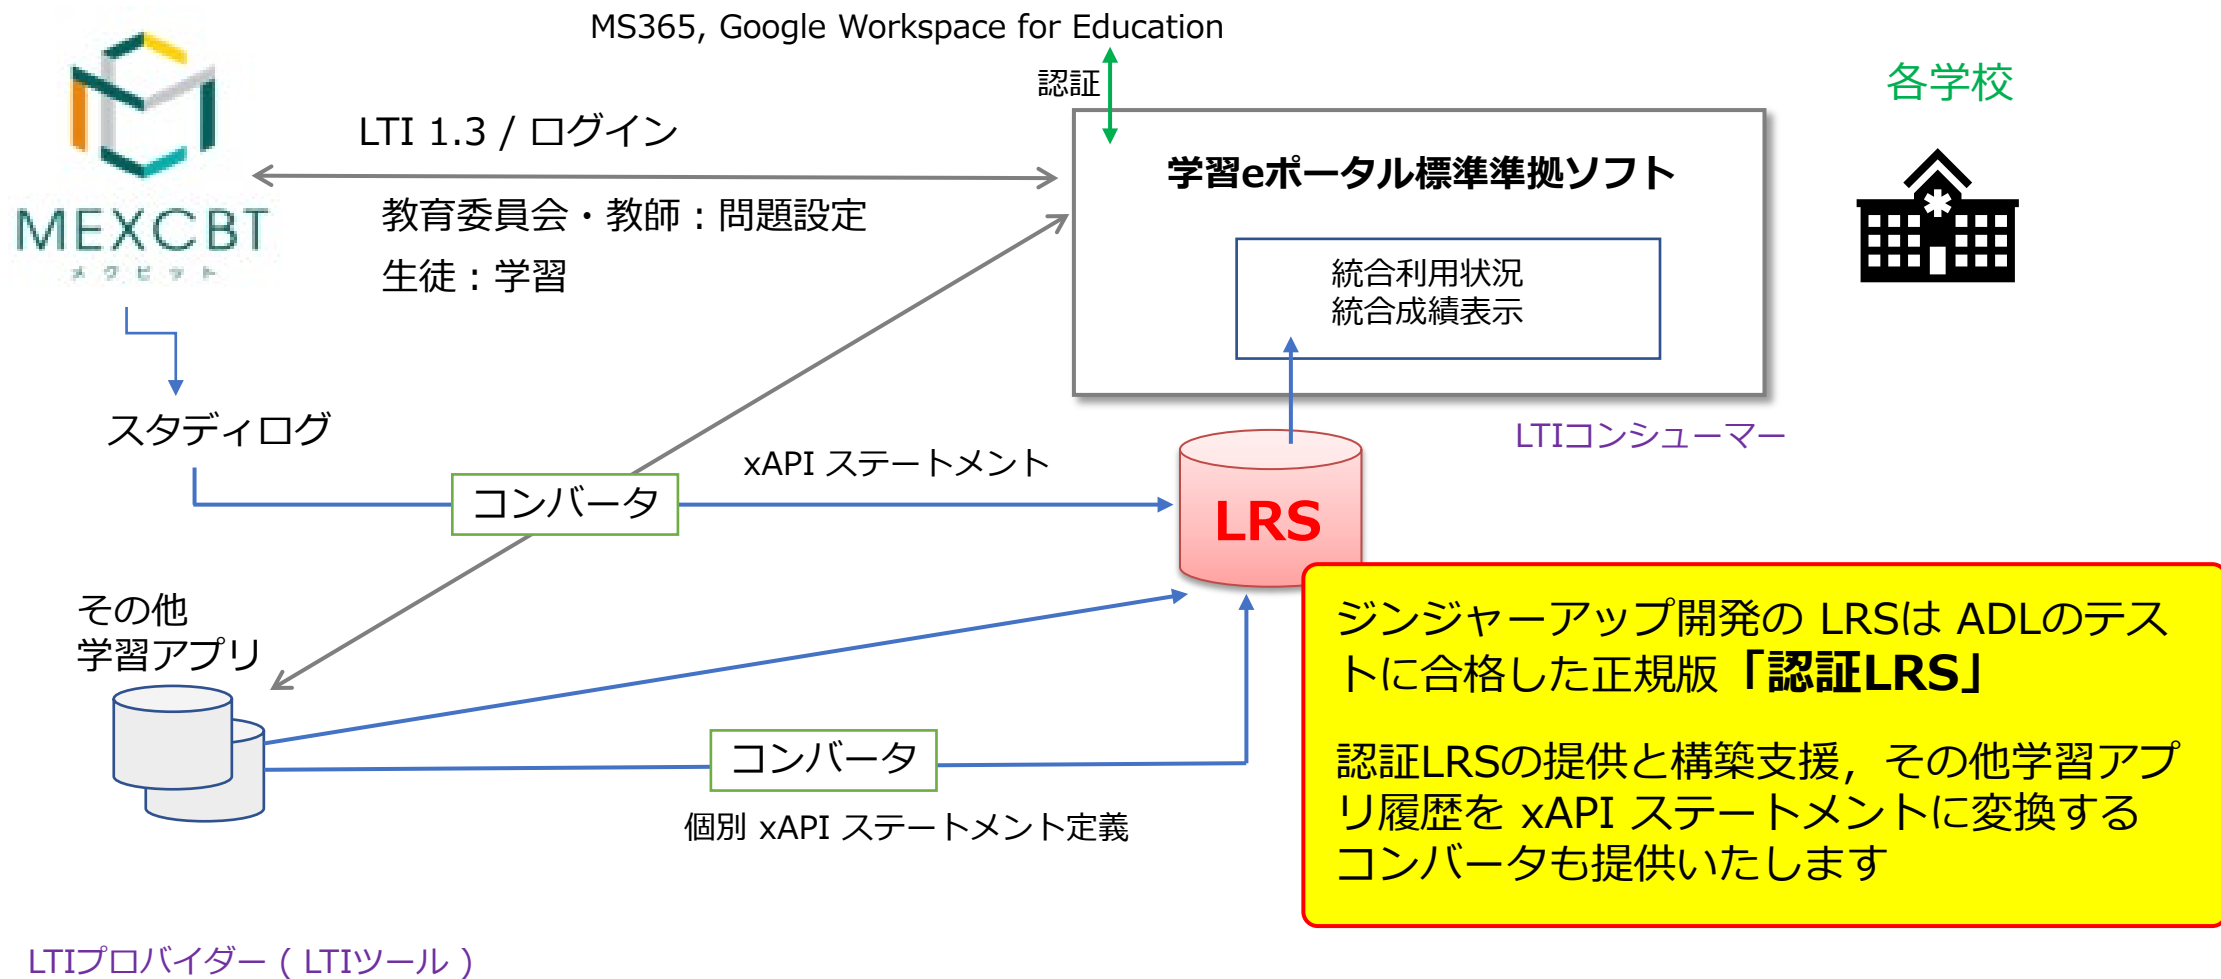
MS365, Google Workspace for Education

認証

MEXCBT
メクビット

LTI 1.3 / ログイン

教育委員会・教師：問題設定
生徒：学習

学習eポータル標準準拠ソフト

統合利用状況
統合成績表示

各学校

スタディログ

xAPI ステートメント

コンバータ

LRS

LTIコンシューマー

その他
学習アプリ

ジンジャーアップ開発の LRSは ADLのテストに合格した正規版「認証LRS」

認証LRSの提供と構築支援，その他学習アプリ履歴を xAPI ステートメントに変換するコンバータも提供いたします

コンバータ

個別 xAPI ステートメント定義

LTIプロバイダー（LTIツール）